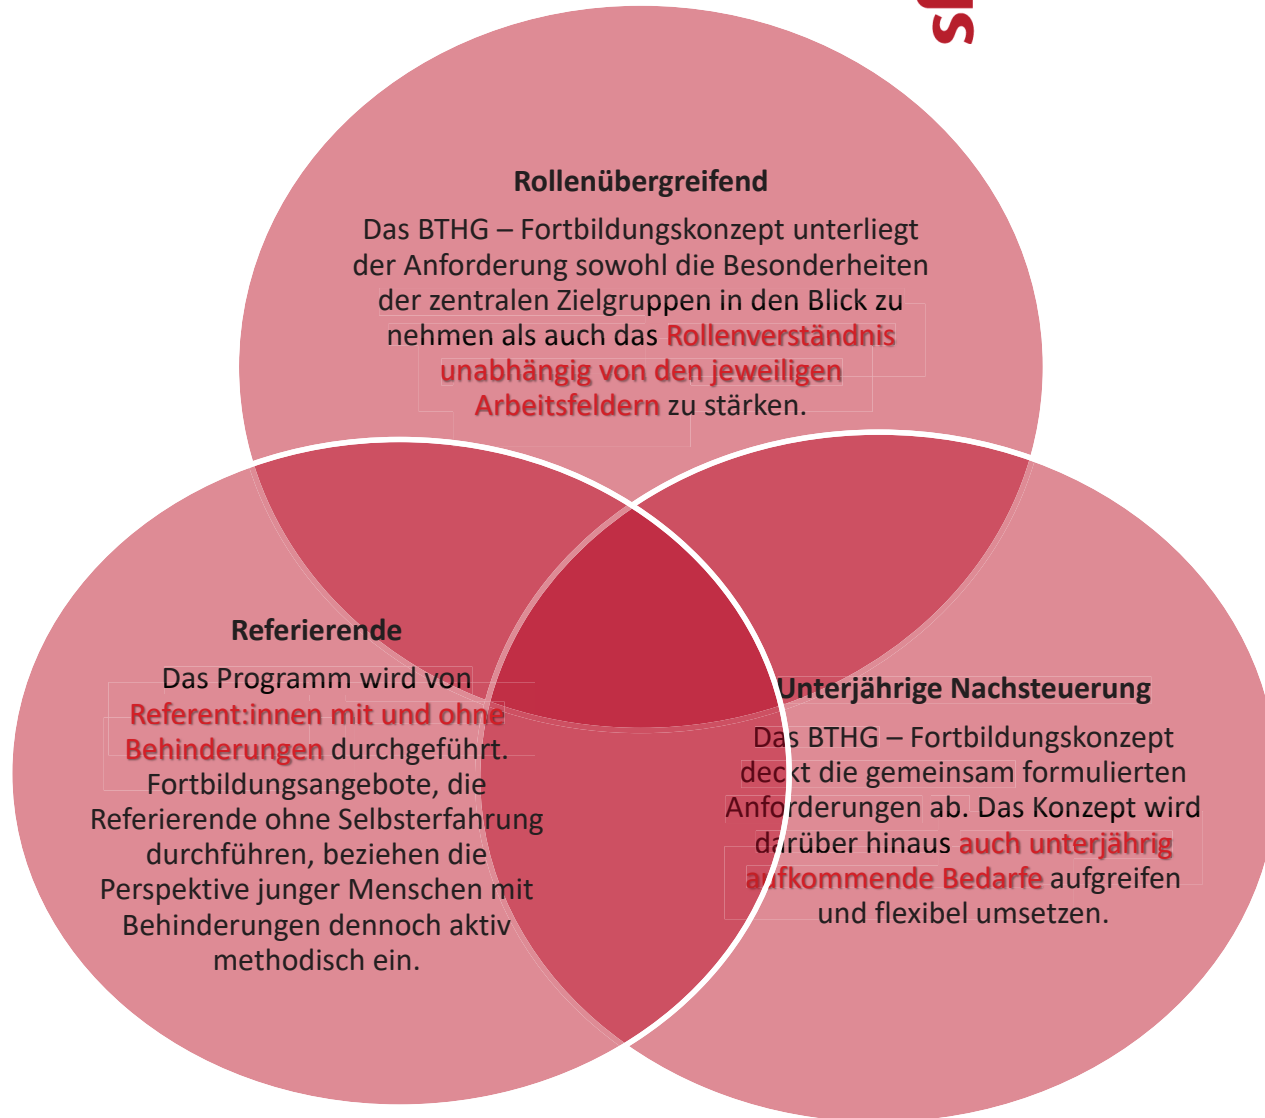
Rollenübergreifend

Das BTHG – Fortbildungskonzept unterliegt der Anforderung sowohl die Besonderheiten der zentralen Zielgruppen in den Blick zu nehmen als auch das Rollenverständnis unabhängig von den jeweiligen Arbeitsfeldern zu stärken.

Referierende

Das Programm wird von Referent:innen mit und ohne Behinderungen durchgeführt. Fortbildungsangebote, die Referierende ohne Selbsterfahrung durchführen, beziehen die Perspektive junger Menschen mit Behinderungen dennoch aktiv methodisch ein.

Unterjährige Nachsteuerung

Das BTHG – Fortbildungskonzept deckt die gemeinsam formulierten Anforderungen ab. Das Konzept wird darüber hinaus auch unterjährig aufkommende Bedarfe aufgreifen und flexibel umsetzen.